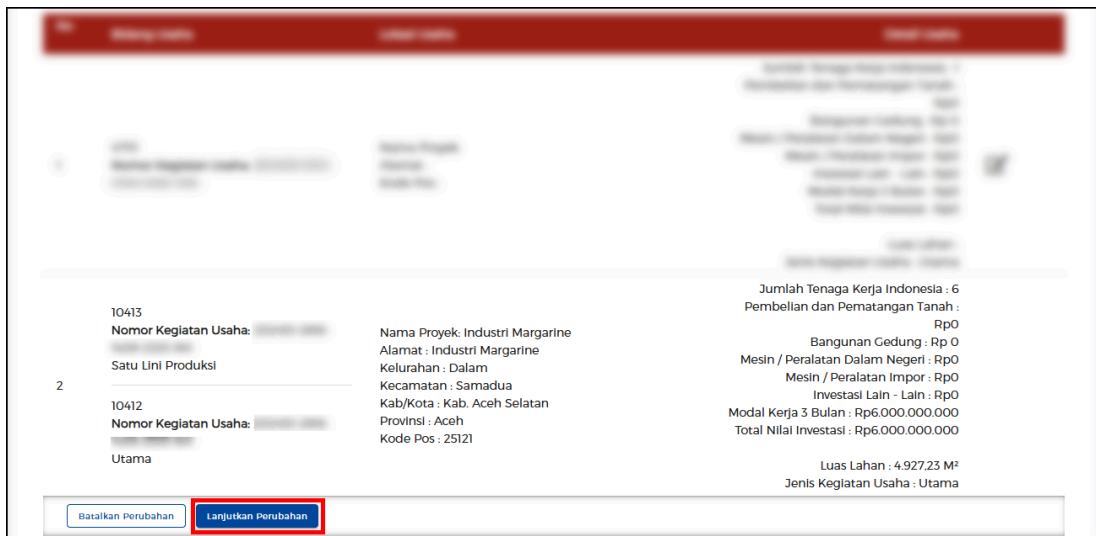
| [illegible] | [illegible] | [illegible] | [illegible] |
|---|---|---|---|
| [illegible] | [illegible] | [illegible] | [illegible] |
| 2 | 10413<br>**Nomor Kegiatan Usaha:** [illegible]<br>Satu Lini Produksi<br><br>10412<br>**Nomor Kegiatan Usaha:** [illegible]<br>Utama | Nama Proyek: Industri Margarine<br>Alamat : Industri Margarine<br>Kelurahan : Dalam<br>Kecamatan : Samadua<br>Kab/Kota : Kab. Aceh Selatan<br>Provinsi : Aceh<br>Kode Pos : 25121 | Jumlah Tenaga Kerja Indonesia : 6<br>Pembelian dan Pematangan Tanah : Rp0<br>Bangunan Gedung : Rp 0<br>Mesin / Peralatan Dalam Negeri : Rp0<br>Mesin / Peralatan Impor : Rp0<br>Investasi Lain - Lain : Rp0<br>Modal Kerja 3 Bulan : Rp6.000.000.000<br>Total Nilai Investasi : Rp6.000.000.000<br><br>Luas Lahan : 4.927,23 M²<br>Jenis Kegiatan Usaha : Utama |

Batalkan Perubahan
Lanjutkan Perubahan